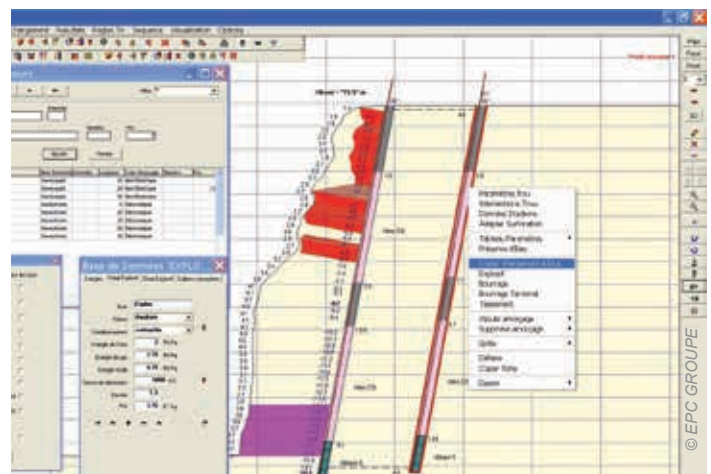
Base de Données 'EXPLO

Paramètres Trou
Eléments à Trou
Données Stations
Adapter Surf.ation

Tables Paramètres
Préserv d'Eau

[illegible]
Explosif
Bourrage
Bourrage Terminal
Tassement

Ajouter amorçage
Supprimer amorçage

Grille

Définir
Copier Tête

Dessin

Explo
Emulsion
Cartouche

Ajouter
Fermer

© EPC GROUPE